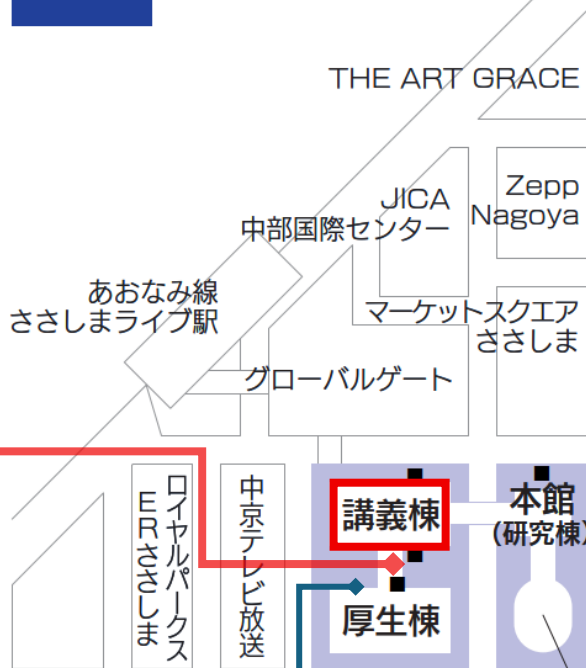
THE ART GRACE

JICA
中部国際センター

Zepp
Nagoya

あおなみ線
ささしまライブ駅

マーケットスクエア
ささしま

グローバルゲート

ロイヤルパークスERささしま

中京テレビ放送

講義棟

本館
(研究棟)

厚生棟